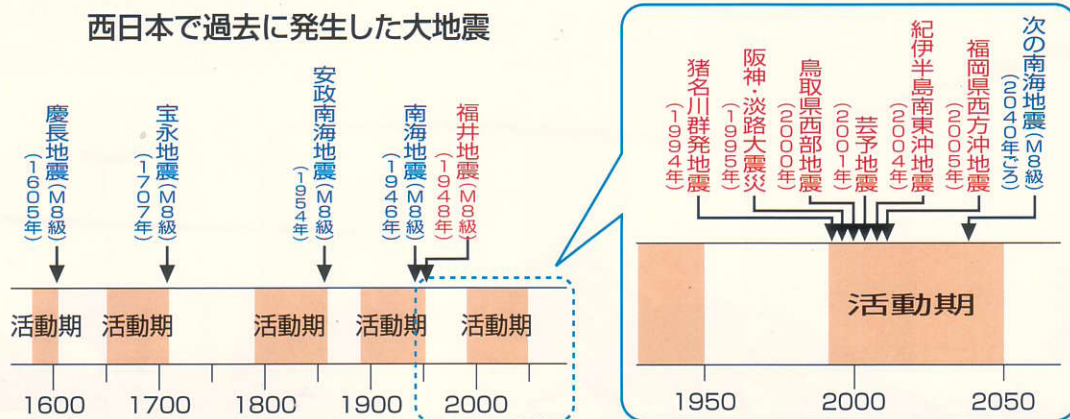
西日本で過去に発生した大地震

慶長地震（M8級）（1605年）
宝永地震（M8級）（1707年）
安政南海地震（M8級）（1954年）
南海地震（M8級）（1946年）
福井地震（M8級）（1948年）

活動期
活動期
活動期
活動期
活動期

1600
1700
1800
1900
2000

猪名川群発地震（1994年）
阪神・淡路大震災（1995年）
鳥取県西部地震（2000年）
芸予地震（2001年）
紀伊半島南東沖地震（2004年）
福岡県西方沖地震（2005年）
次の南海地震（M8級）（2040年ごろ）

活動期

1950
2000
2050